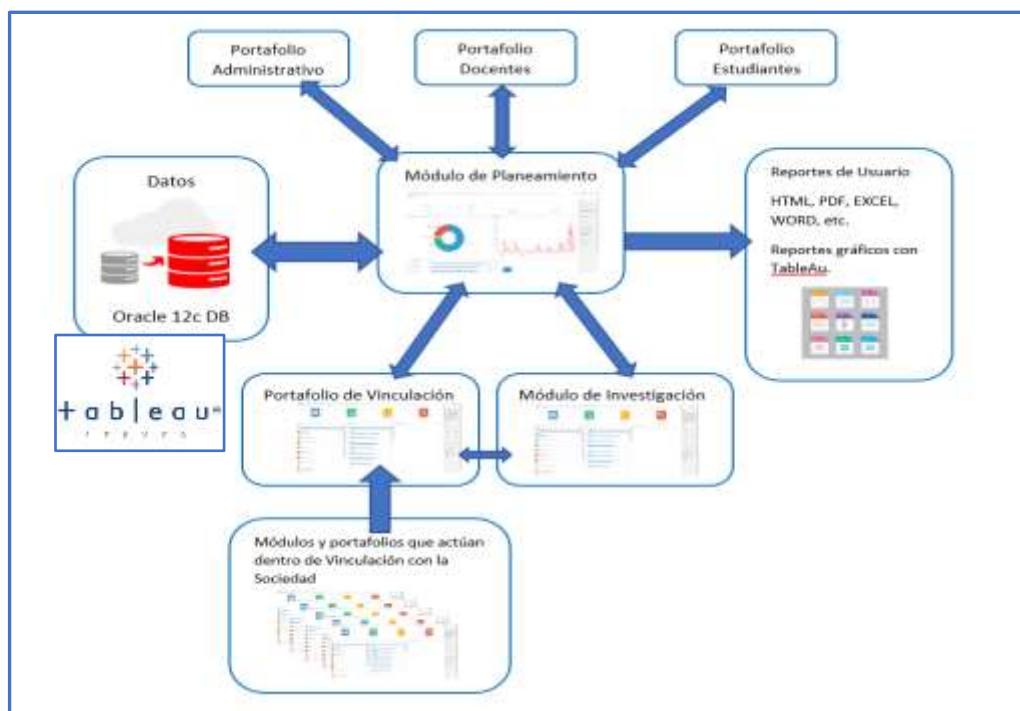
Portafolio Administrativo

Portafolio Docentes

Portafolio Estudiantes

Datos

Oracle 12c DB

Módulo de Planeamiento

Reportes de Usuario

HTML, PDF, EXCEL, WORD, etc.

Reportes gráficos con TableAu.

tableau

Portafolio de Vinculación

Módulo de Investigación

Módulos y portafolios que actúan dentro de Vinculación con la Sociedad